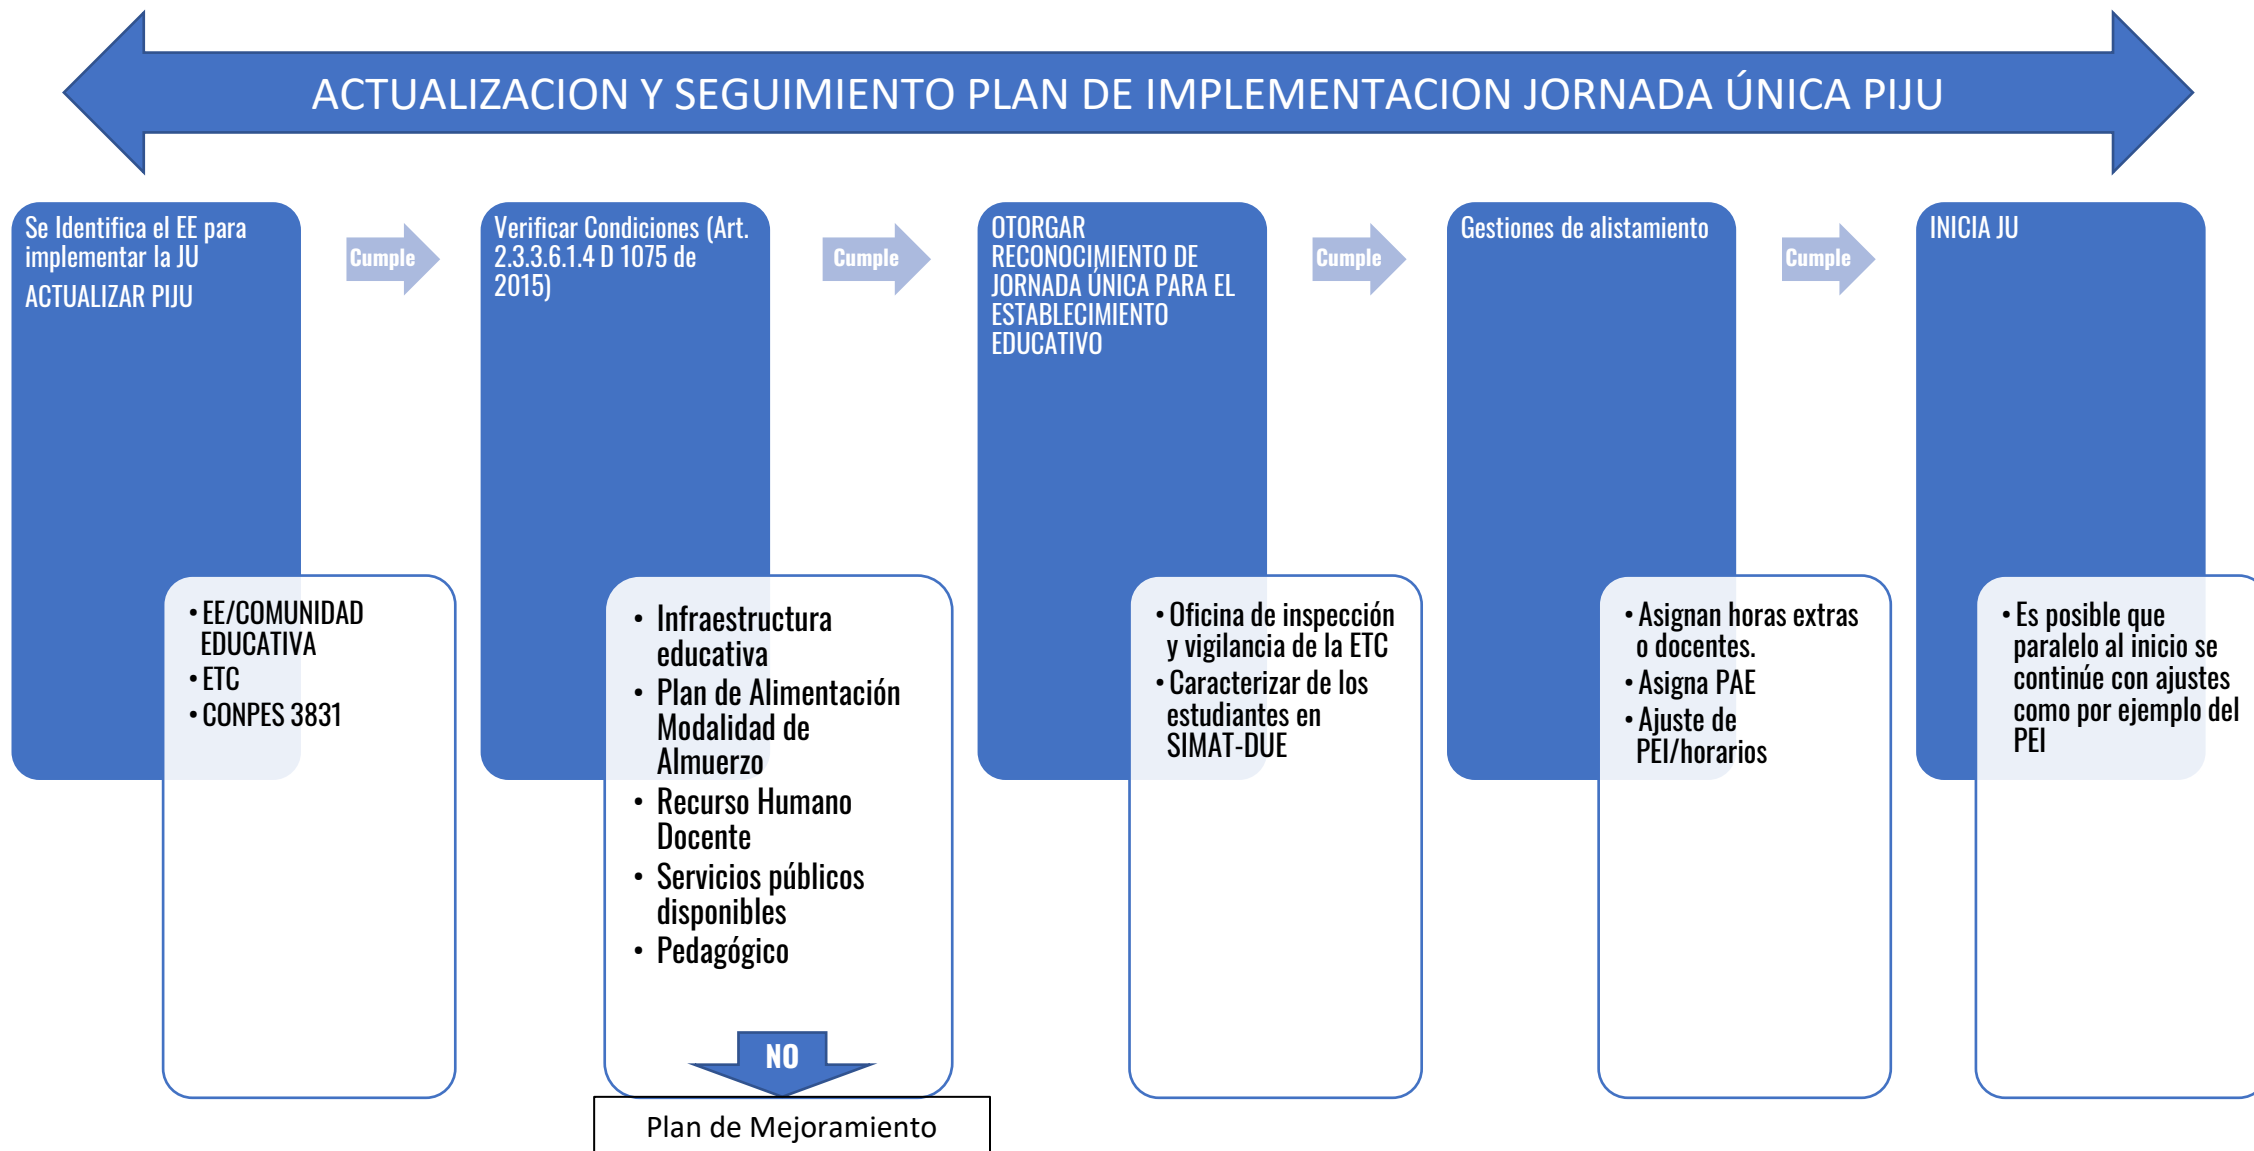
ACTUALIZACION Y SEGUIMIENTO PLAN DE IMPLEMENTACION JORNADA ÚNICA PIJU

Se Identifica el EE para implementar la JU
ACTUALIZAR PIJU

- EE/COMUNIDAD EDUCATIVA
- ETC
- CONPES 3831

Cumple

Verificar Condiciones (Art. 2.3.3.6.1.4 D 1075 de 2015)

- Infraestructura educativa
- Plan de Alimentación Modalidad de Almuerzo
- Recurso Humano Docente
- Servicios públicos disponibles
- Pedagógico

NO

Plan de Mejoramiento

Cumple

OTORGAR RECONOCIMIENTO DE JORNADA ÚNICA PARA EL ESTABLECIMIENTO EDUCATIVO

- Oficina de inspección y vigilancia de la ETC
- Caracterizar de los estudiantes en SIMAT-DUE

Cumple

Gestiones de alistamiento

- Asignan horas extras o docentes.
- Asigna PAE
- Ajuste de PEI/horarios

Cumple

INICIA JU

- Es posible que paralelo al inicio se continúe con ajustes como por ejemplo del PEI